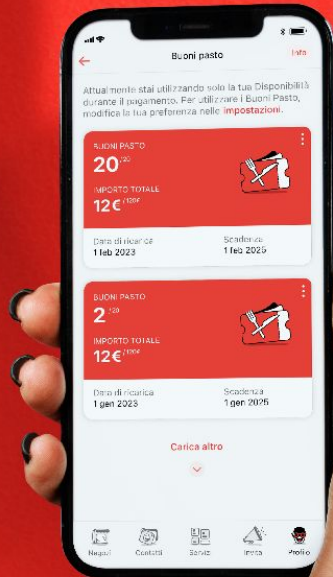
Buoni pasto

Info

Attualmente stai utilizzando solo la tua Disponibilità durante il pagamento. Per utilizzare i Buoni Pasto, modifica la tua preferenza nelle Impostazioni.

BUONI PASTO
20 $^{/20}$
IMPORTO TOTALE
12€ $^{/120€}$
Data di ricarica
1 feb 2023
Scadenza
1 feb 2025

BUONI PASTO
2 $^{/20}$
IMPORTO TOTALE
12€ $^{/120€}$
Data di ricarica
1 gen 2023
Scadenza
1 gen 2025

Carica altro

Negozi
Contatti
Servizi
Invita
Profilo